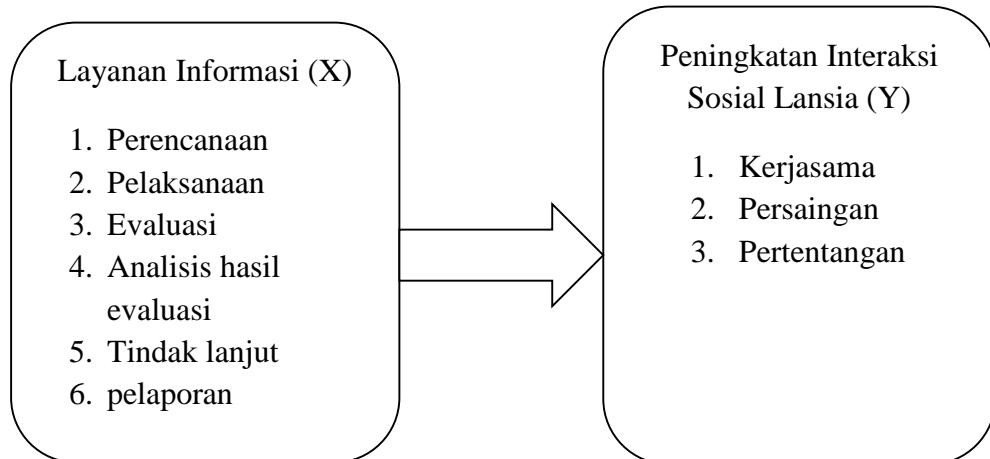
Layanan Informasi (X)

1. Perencanaan
2. Pelaksanaan
3. Evaluasi
4. Analisis hasil evaluasi
5. Tindak lanjut
6. pelaporan

Peningkatan Interaksi Sosial Lansia (Y)

1. Kerjasama
2. Persaingan
3. Pertentangan